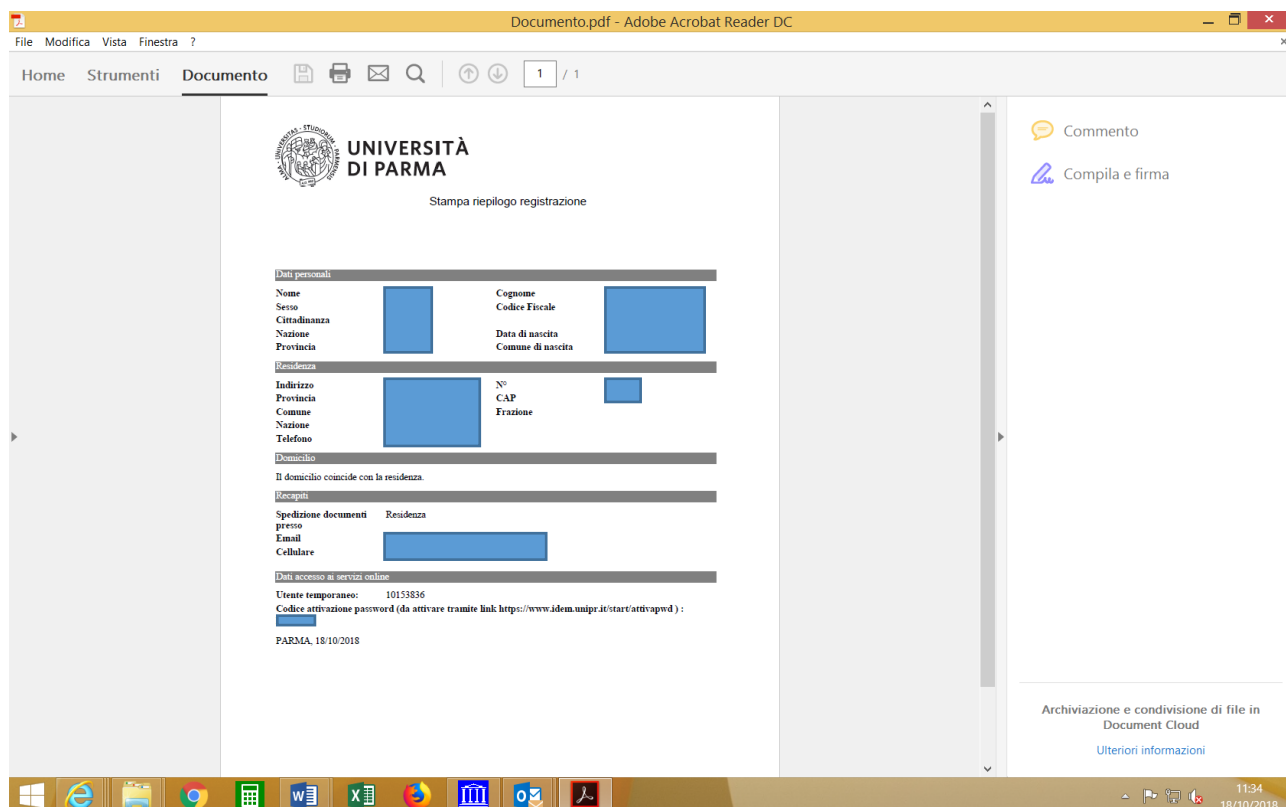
Documento.pdf - Adobe Acrobat Reader DC

File Modifica Vista Finestra ?

Home Strumenti Documento

1 / 1

UNIVERSITÀ DI PARMA

Stampa riepilogo registrazione

Dati personali

Nome
Sesso
Cittadinanza
Nazione
Provincia

Cognome
Codice Fiscale
Data di nascita
Comune di nascita

Residenza

Indirizzo
Provincia
Comune
Nazione
Telefono

N°
CAP
Frazione

Domicilio

Il domicilio coincide con la residenza.

Recapiti

Spedizione documenti presso Residenza
Email
Cellulare

Dati accesso ai servizi online

Utente temporaneo: 10153836
Codice attivazione password (da attivare tramite link https://www.idem.unipr.it/start/attivapwd ) :

PARMA, 18/10/2018

Commento

Compila e firma

Archiviazione e condivisione di file in Document Cloud

Ulteriori informazioni

11:34
18/10/2018